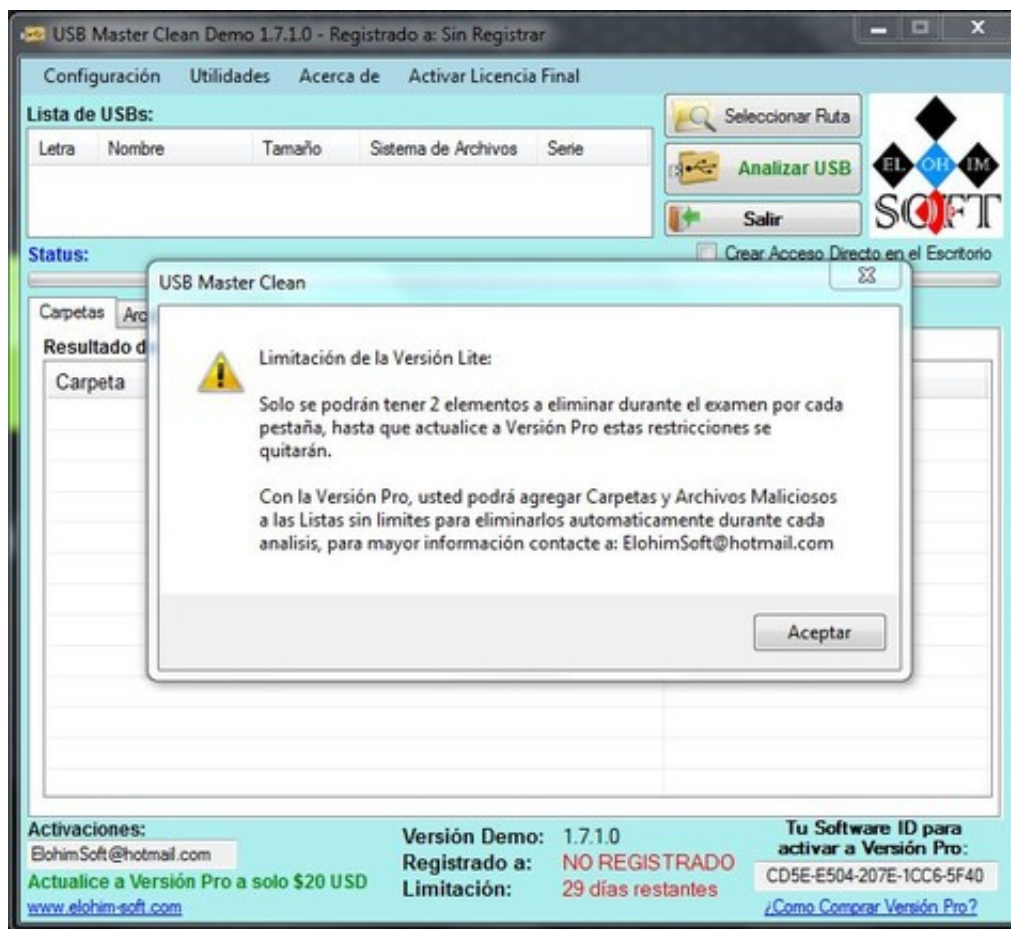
USB Master Clean Demo 1.7.1.0 - Registrado a: Sin Registrar

Configuración Utilidades Acerca de Activar Licencia Final

Lista de USBs:

| Letra | Nombre | Tamaño | Sistema de Archivos | Serie |
|---|---|---|---|---|

Seleccionar Ruta

Analizar USB

Salir

EL OH IM SOFT

Status:

Crear Acceso Directo en el Escritorio

Carpetas Arc

Resultado d

Carpeta

USB Master Clean

Limitación de la Versión Lite:

Solo se podrán tener 2 elementos a eliminar durante el examen por cada pestaña, hasta que actualice a Versión Pro estas restricciones se quitarán.

Con la Versión Pro, usted podrá agregar Carpetas y Archivos Maliciosos a las Listas sin limites para eliminarlos automaticamente durante cada analisis, para mayor información contacte a: ElohimSoft@hotmail.com

Aceptar

Activaciones:

ElohimSoft@hotmail.com

Actualice a Versión Pro a solo $20 USD

www.elohim-soft.com

Versión Demo: 1.7.1.0

Registrado a: NO REGISTRADO

Limitación: 29 días restantes

Tu Software ID para activar a Versión Pro:

CD5E-E504-207E-1CC6-5F40

¿Como Comprar Versión Pro?